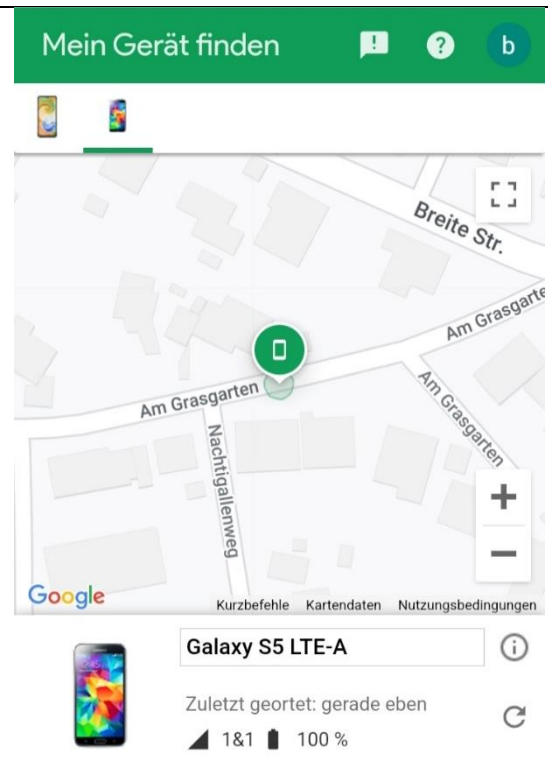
Mein Gerät finden

b

Breite Str.

Am Grasgarten

Am Grasgarten

Am Grasgarten

Nachtigallenweg

+

−

Google

Kurzbefehle Kartendaten Nutzungsbedingungen

Galaxy S5 LTE-A

Zuletzt geortet: gerade eben

1&1 100 %